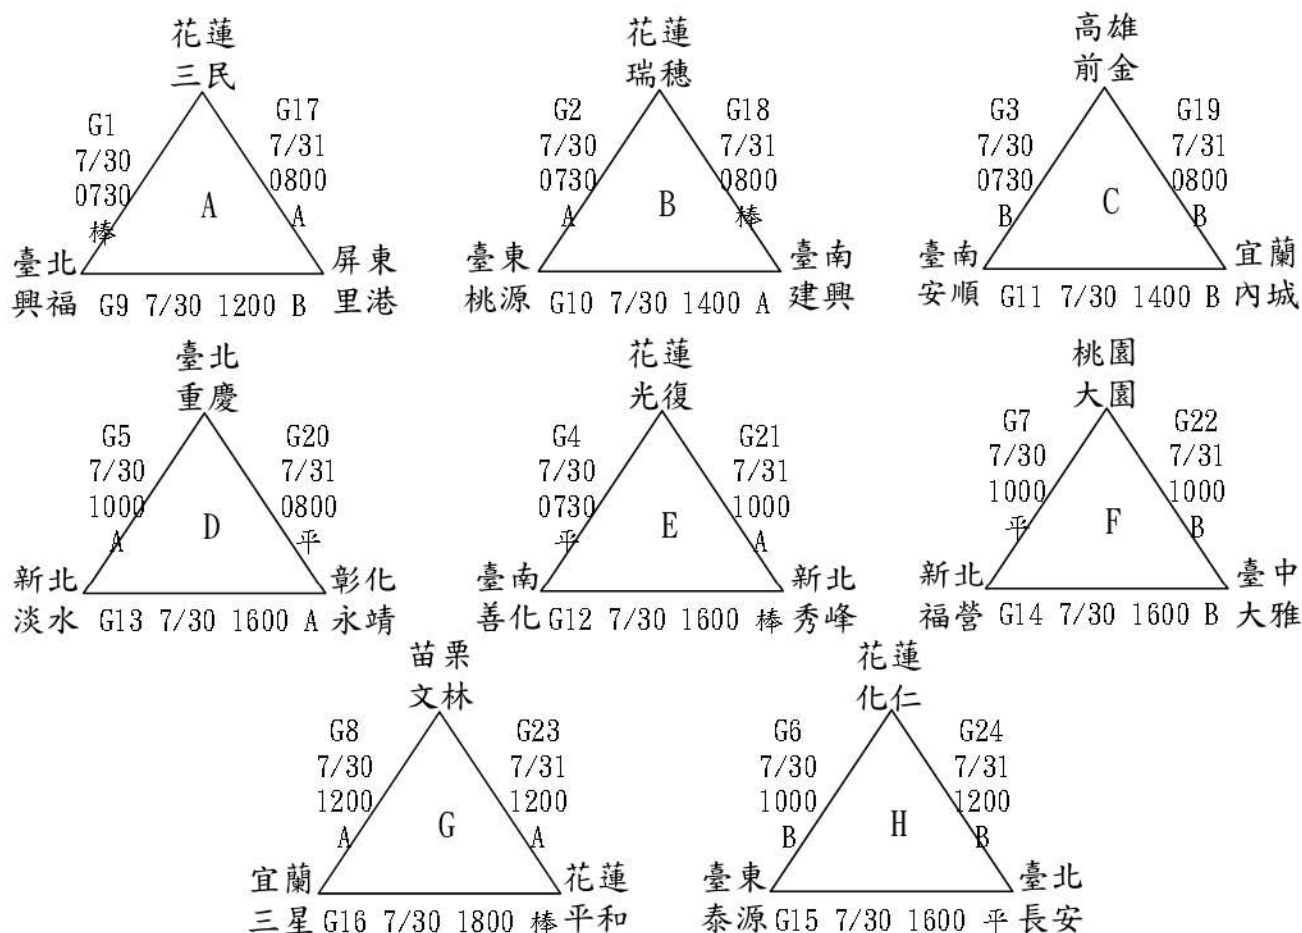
花蓮
三民
G1
7/30
0730
棒
G17
7/31
0800
A
A
臺北
興福
G9 7/30 1200 B
屏東
里港

花蓮
瑞穗
G2
7/30
0730
A
G18
7/31
0800
棒
B
臺東
桃源
G10 7/30 1400 A
臺南
建興

高雄
前金
G3
7/30
0730
B
G19
7/31
0800
B
C
臺南
安順
G11 7/30 1400 B
宜蘭
內城

臺北
重慶
G5
7/30
1000
A
G20
7/31
0800
平
D
新北
淡水
G13 7/30 1600 A
彰化
永靖

花蓮
光復
G4
7/30
0730
平
G21
7/31
1000
A
E
臺南
善化
G12 7/30 1600 棒
新北
秀峰

桃園
大園
G7
7/30
1000
平
G22
7/31
1000
B
F
新北
福營
G14 7/30 1600 B
臺中
大雅

苗栗
文林
G8
7/30
1200
A
G23
7/31
1200
A
G
宜蘭
三星
G16 7/30 1800 棒
花蓮
平和

花蓮
化仁
G6
7/30
1000
B
G24
7/31
1200
B
H
臺東
泰源
G15 7/30 1600 平
臺北
長安